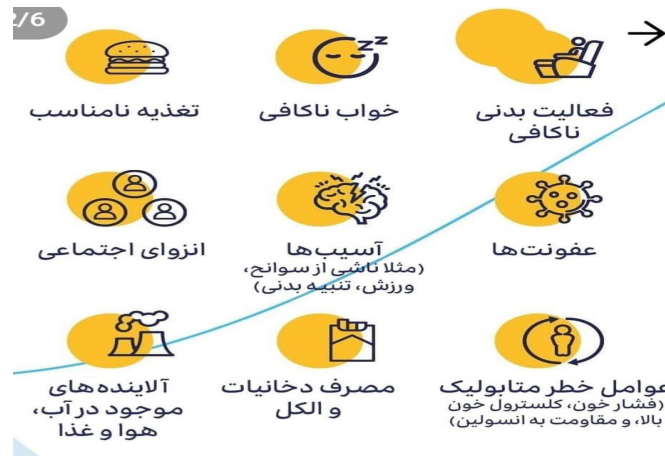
2/6

فعالیت بدنی ناکافی

خواب ناکافی

تغذیه نامناسب

عفونت‌ها

آسیب‌ها (مثلا ناشی از سوانح، ورزش، تنبیه بدنی)

انزوای اجتماعی

عوامل خطر متابولیک (فشار خون، کلسترول خون بالا، و مقاومت به انسولین)

مصرف دخانیات و الکل

آلاینده‌های موجود در آب، هوا و غذا